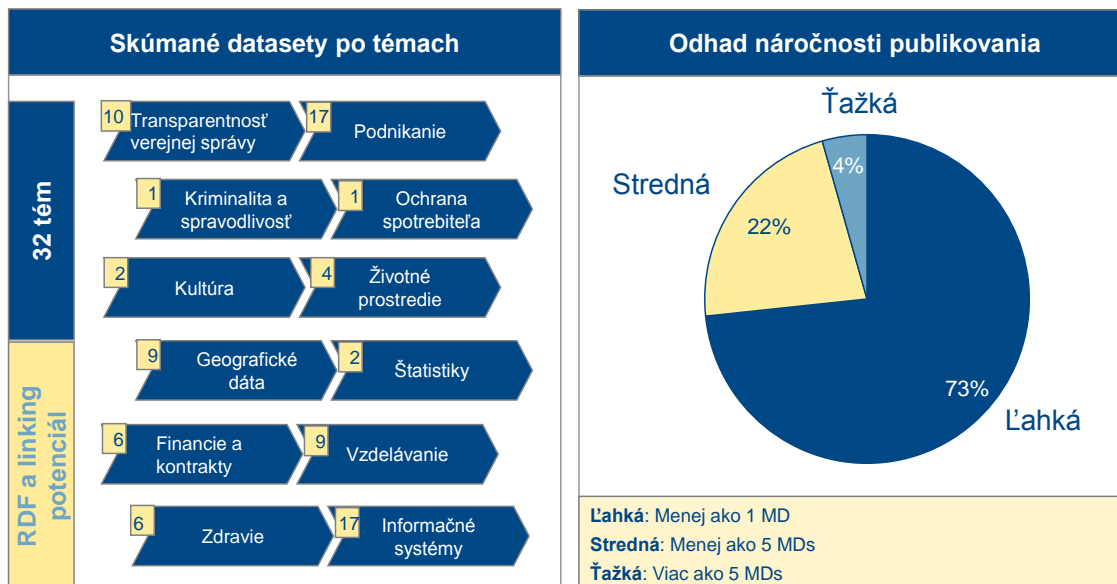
Skúmané datasety po témach

32 tém

RDF a linking potenciál

10 Transparentnosť verejnej správy

17 Podnikanie

1 Kriminalita a spravodlivosť

1 Ochrana spotrebiteľa

2 Kultúra

4 Životné prostredie

9 Geografické dáta

2 Štatistiky

6 Financie a kontrakty

9 Vzdelávanie

6 Zdravie

17 Informačné systémy

Odhad náročnosti publikovania

Ťažká

4%

Stredná

22%

73%

Ľahká

**Ľahká**: Menej ako 1 MD
**Stredná**: Menej ako 5 MDs
**Ťažká**: Viac ako 5 MDs